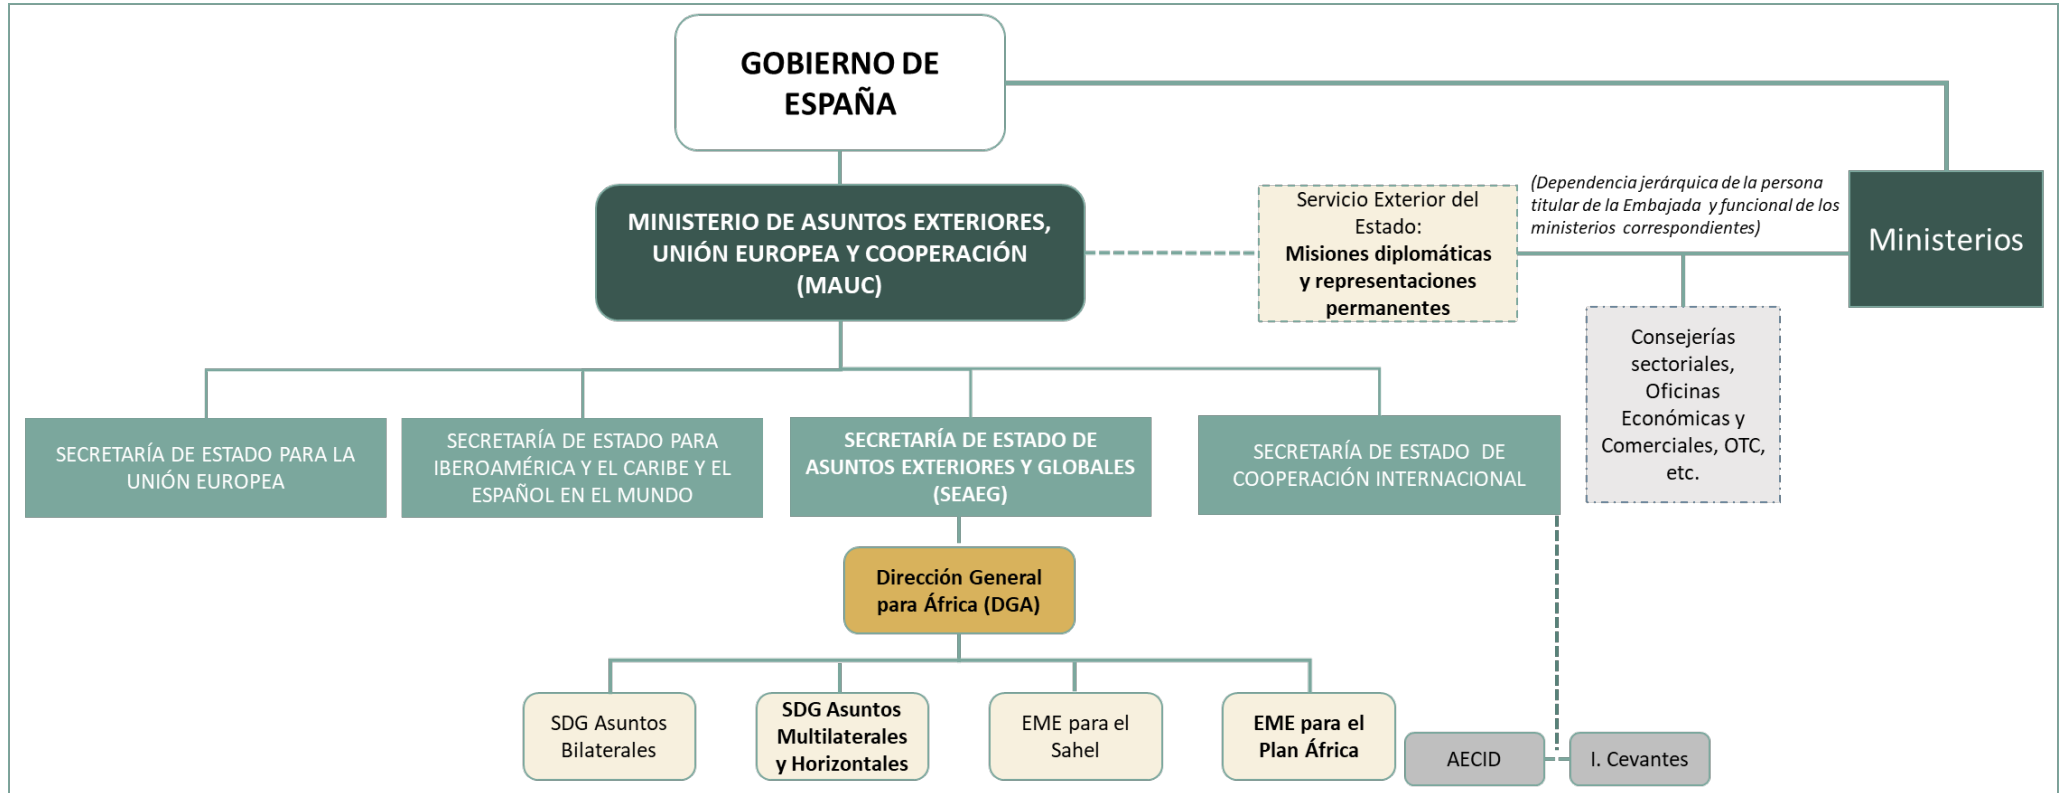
GOBIERNO DE ESPAÑA

MINISTERIO DE ASUNTOS EXTERIORES, UNIÓN EUROPEA Y COOPERACIÓN (MAUC)

Servicio Exterior del Estado: Misiones diplomáticas y representaciones permanentes

(Dependencia jerárquica de la persona titular de la Embajada y funcional de los ministerios correspondientes)

Ministerios

Consejerías sectoriales, Oficinas Económicas y Comerciales, OTC, etc.

SECRETARÍA DE ESTADO PARA LA UNIÓN EUROPEA

SECRETARÍA DE ESTADO PARA IBEROAMÉRICA Y EL CARIBE Y EL ESPAÑOL EN EL MUNDO

SECRETARÍA DE ESTADO DE ASUNTOS EXTERIORES Y GLOBALES (SEAEG)

SECRETARÍA DE ESTADO DE COOPERACIÓN INTERNACIONAL

Dirección General para África (DGA)

SDG Asuntos Bilaterales

SDG Asuntos Multilaterales y Horizontales

EME para el Sahel

EME para el Plan África

AECID

I. Cevantes